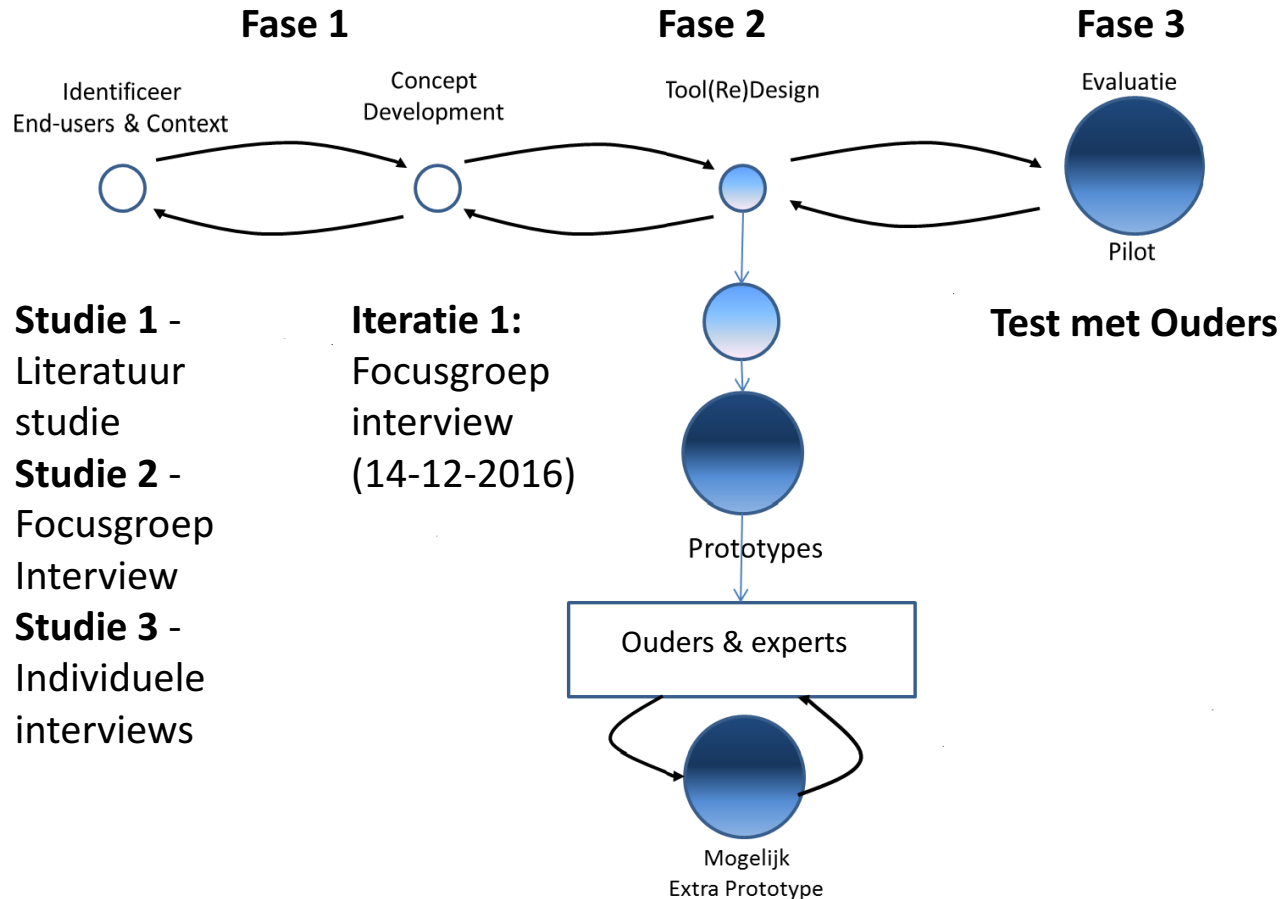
Fase 1

Fase 2

Fase 3

Identificeer End-users & Context

Concept Development

Tool(Re)Design

Evaluatie

Pilot

Studie 1 - Literatuur studie
Studie 2 - Focusgroep Interview
Studie 3 - Individuele interviews

Iteratie 1: Focusgroep interview (14-12-2016)

Test met Ouders

Prototypes

Ouders & experts

Mogelijk Extra Prototype